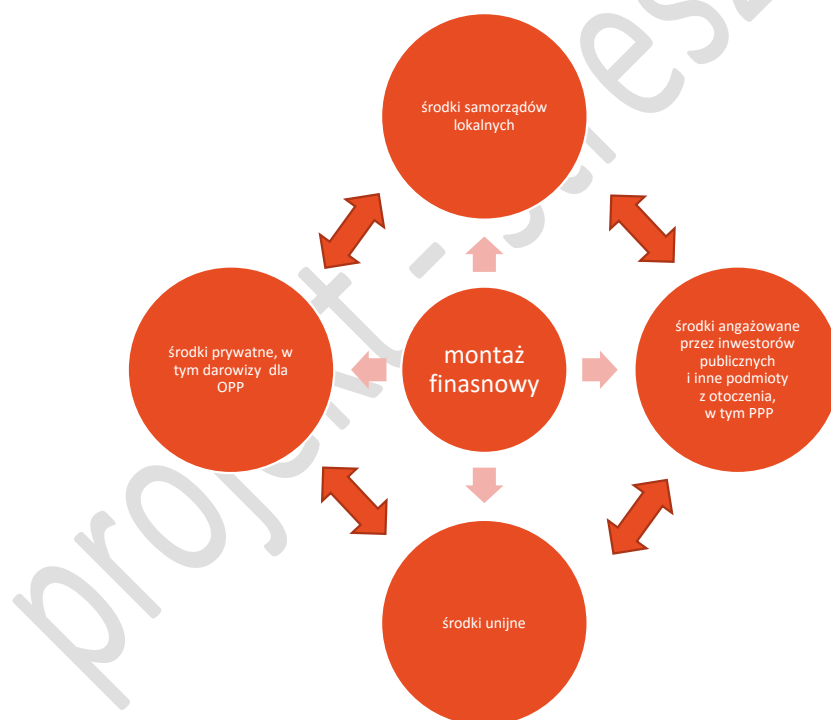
środki samorządów lokalnych

środki prywatne, w tym darowizy dla OPP

montaż finasnowy

środki angażowane przez inwestorów publicznych i inne podmioty z otoczenia, w tym PPP

środki unijne

projekt - se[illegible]